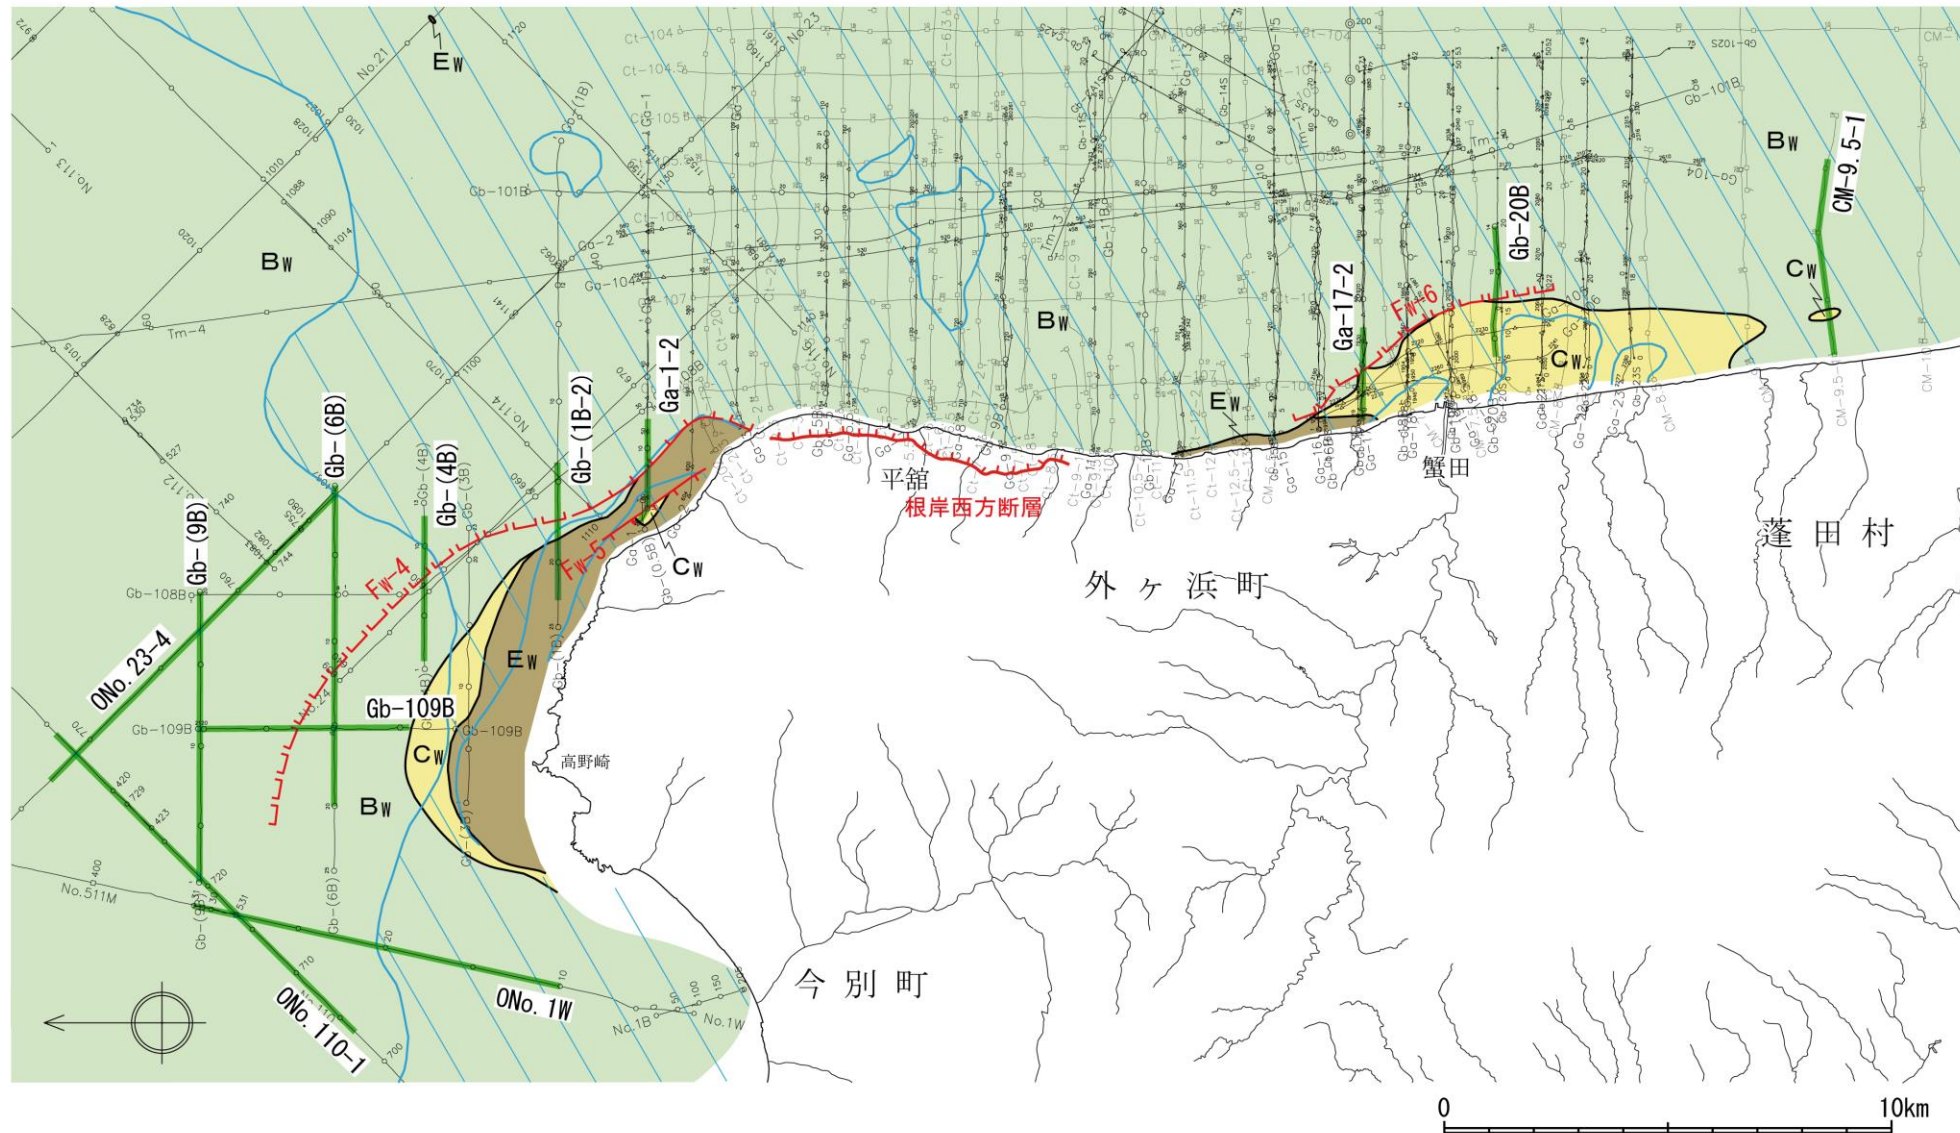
E$_W$
B$_W$
CM-9.5-1
B$_W$
Gb-20B
C$_W$
Ga-17-2
Fw-6
C$_W$
B$_W$
E$_W$
Gb-(6B)
Gb-(1B-2)
Ga-1-2
Gb-(4B)
Gb-(9B)
Fw-4
Fw-5
C$_W$
平舘
根岸西方断層
蟹田
蓬田村
外ヶ浜町
E$_W$
ONo.23-4
Gb-109B
C$_W$
B$_W$
高野崎
今別町
ONo.1W
ONo.110-1
Gb-108B
Gb-109B
Gb-101B
Gb-104
Tm-4
No.21
No.511M
No.1B
No.1W
0
10km